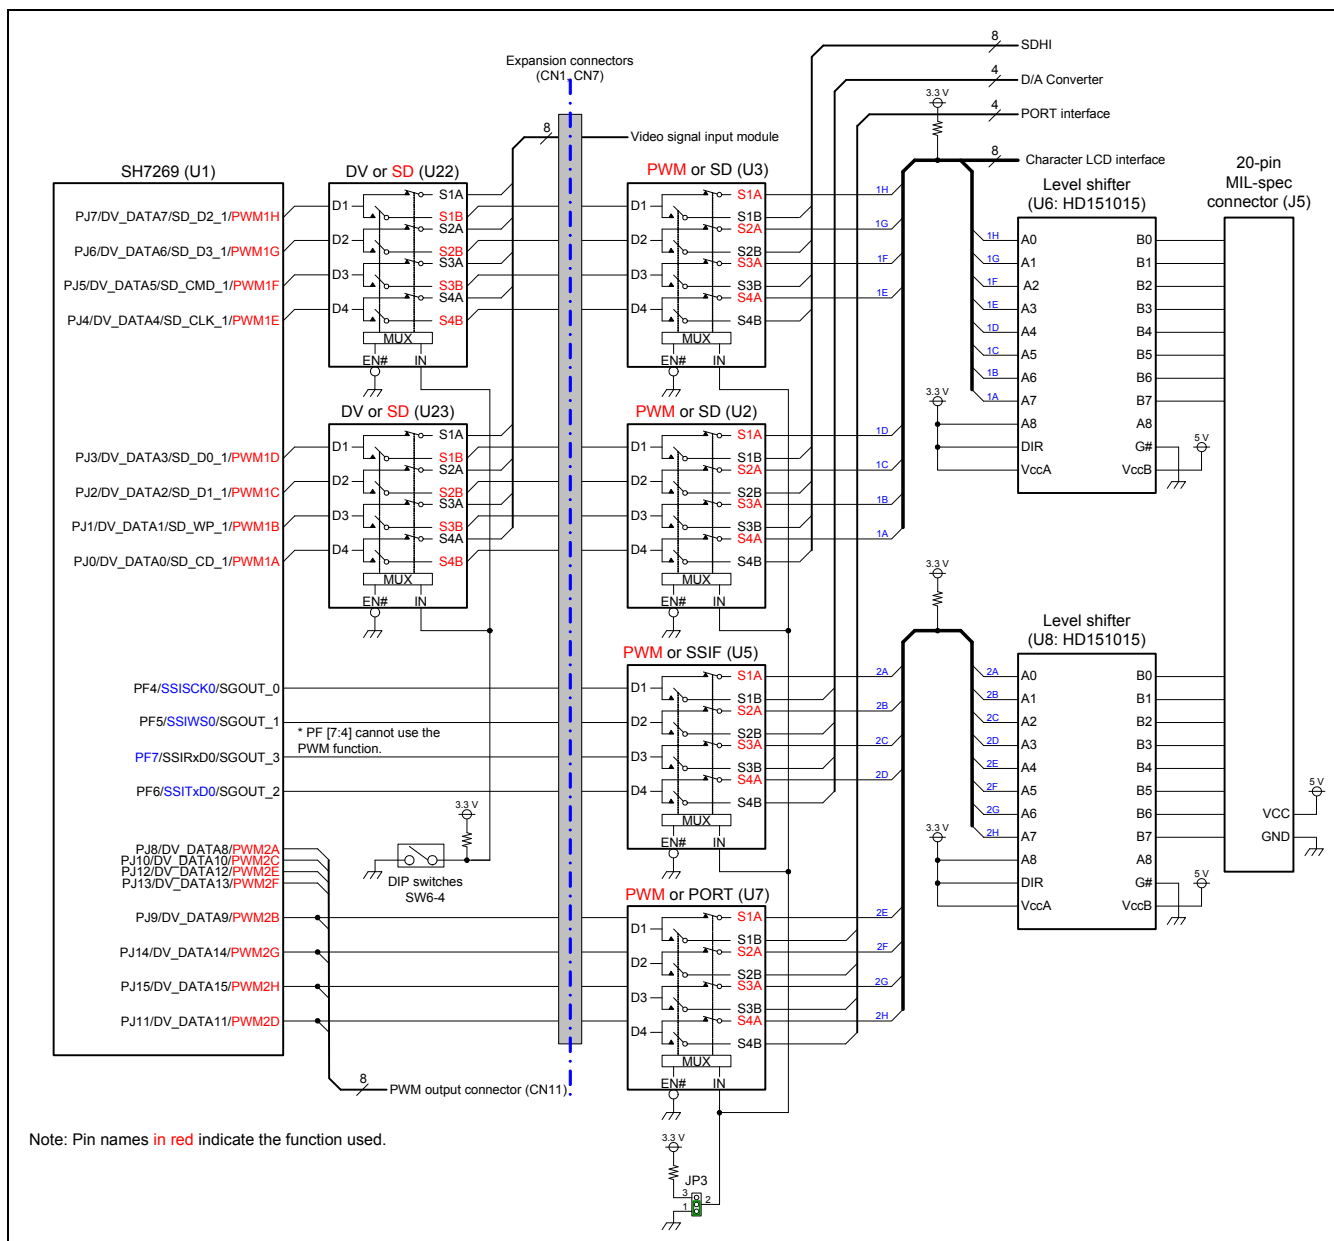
Expansion connectors (CN1, CN7)

8 SDHI
4 D/A Converter
3.3 V
4 PORT interface
8 Character LCD interface

8 Video signal input module

SH7269 (U1)
PJ7/DV_DATA7/SD_D2_1/PWM1H
PJ6/DV_DATA6/SD_D3_1/PWM1G
PJ5/DV_DATA5/SD_CMD_1/PWM1F
PJ4/DV_DATA4/SD_CLK_1/PWM1E
PJ3/DV_DATA3/SD_D0_1/PWM1D
PJ2/DV_DATA2/SD_D1_1/PWM1C
PJ1/DV_DATA1/SD_WP_1/PWM1B
PJ0/DV_DATA0/SD_CD_1/PWM1A
PF4/SSISCK0/SGOUT_0
PF5/SSIWS0/SGOUT_1
PF7/SSIRxD0/SGOUT_3
PF6/SSITxD0/SGOUT_2
PJ8/DV_DATA8/PWM2A
PJ10/DV_DATA10/PWM2C
PJ12/DV_DATA12/PWM2E
PJ13/DV_DATA13/PWM2F
PJ9/DV_DATA9/PWM2B
PJ14/DV_DATA14/PWM2G
PJ15/DV_DATA15/PWM2H
PJ11/DV_DATA11/PWM2D

DV or SD (U22)
D1 D2 D3 D4 S1A S1B S2A S2B S3A S3B S4A S4B MUX EN# IN

DV or SD (U23)
D1 D2 D3 D4 S1A S1B S2A S2B S3A S3B S4A S4B MUX EN# IN

PWM or SD (U3)
D1 D2 D3 D4 S1A S1B S2A S2B S3A S3B S4A S4B MUX EN# IN

PWM or SD (U2)
D1 D2 D3 D4 S1A S1B S2A S2B S3A S3B S4A S4B MUX EN# IN

PWM or SSIF (U5)
D1 D2 D3 D4 S1A S1B S2A S2B S3A S3B S4A S4B MUX EN# IN

PWM or PORT (U7)
D1 D2 D3 D4 S1A S1B S2A S2B S3A S3B S4A S4B MUX EN# IN

* PF [7:4] cannot use the PWM function.

3.3 V
DIP switches SW6-4

8 PWM output connector (CN11)

Note: Pin names in red indicate the function used.

3.3 V
JP3
3 2 1

1H 1G 1F 1E 1D 1C 1B 1A
2A 2B 2C 2D 2E 2F 2G 2H

Level shifter (U6: HD151015)
A0 A1 A2 A3 A4 A5 A6 A7 A8 DIR VccA
B0 B1 B2 B3 B4 B5 B6 B7 A8 G# VccB
3.3 V
5 V

Level shifter (U8: HD151015)
A0 A1 A2 A3 A4 A5 A6 A7 A8 DIR VccA
B0 B1 B2 B3 B4 B5 B6 B7 A8 G# VccB
3.3 V
3.3 V
5 V

20-pin MIL-spec connector (J5)
VCC
GND
5 V